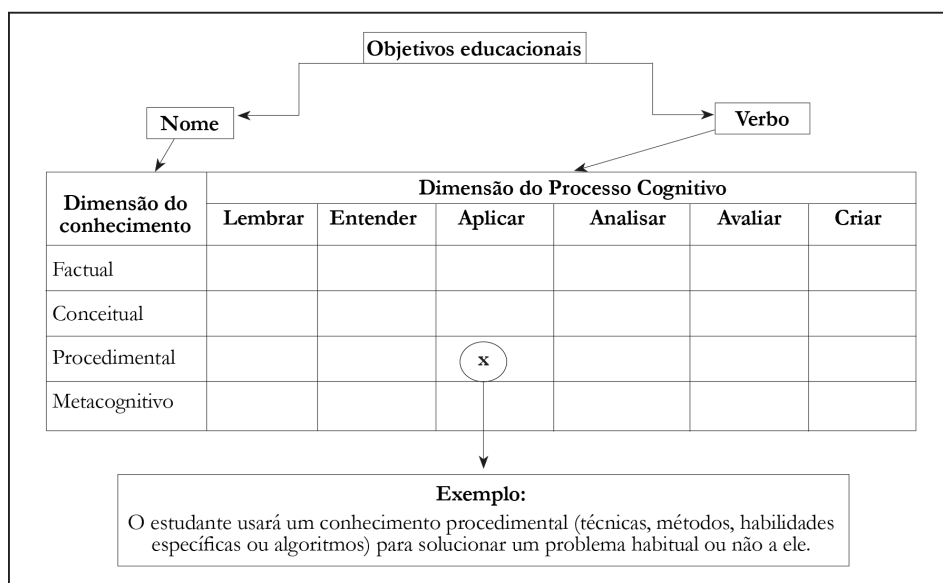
Objetivos educacionais

Nome

Verbo

| Dimensão do conhecimento | Dimensão do Processo Cognitivo | | | | | |
|---|---|---|---|---|---|---|
| | Lembrar | Entender | Aplicar | Analisar | Avaliar | Criar |
| Factual | | | | | | |
| Conceitual | | | | | | |
| Procedimental | | | x | | | |
| Metacognitivo | | | | | | |

Exemplo:
O estudante usará um conhecimento procedimental (técnicas, métodos, habilidades específicas ou algoritmos) para solucionar um problema habitual ou não a ele.